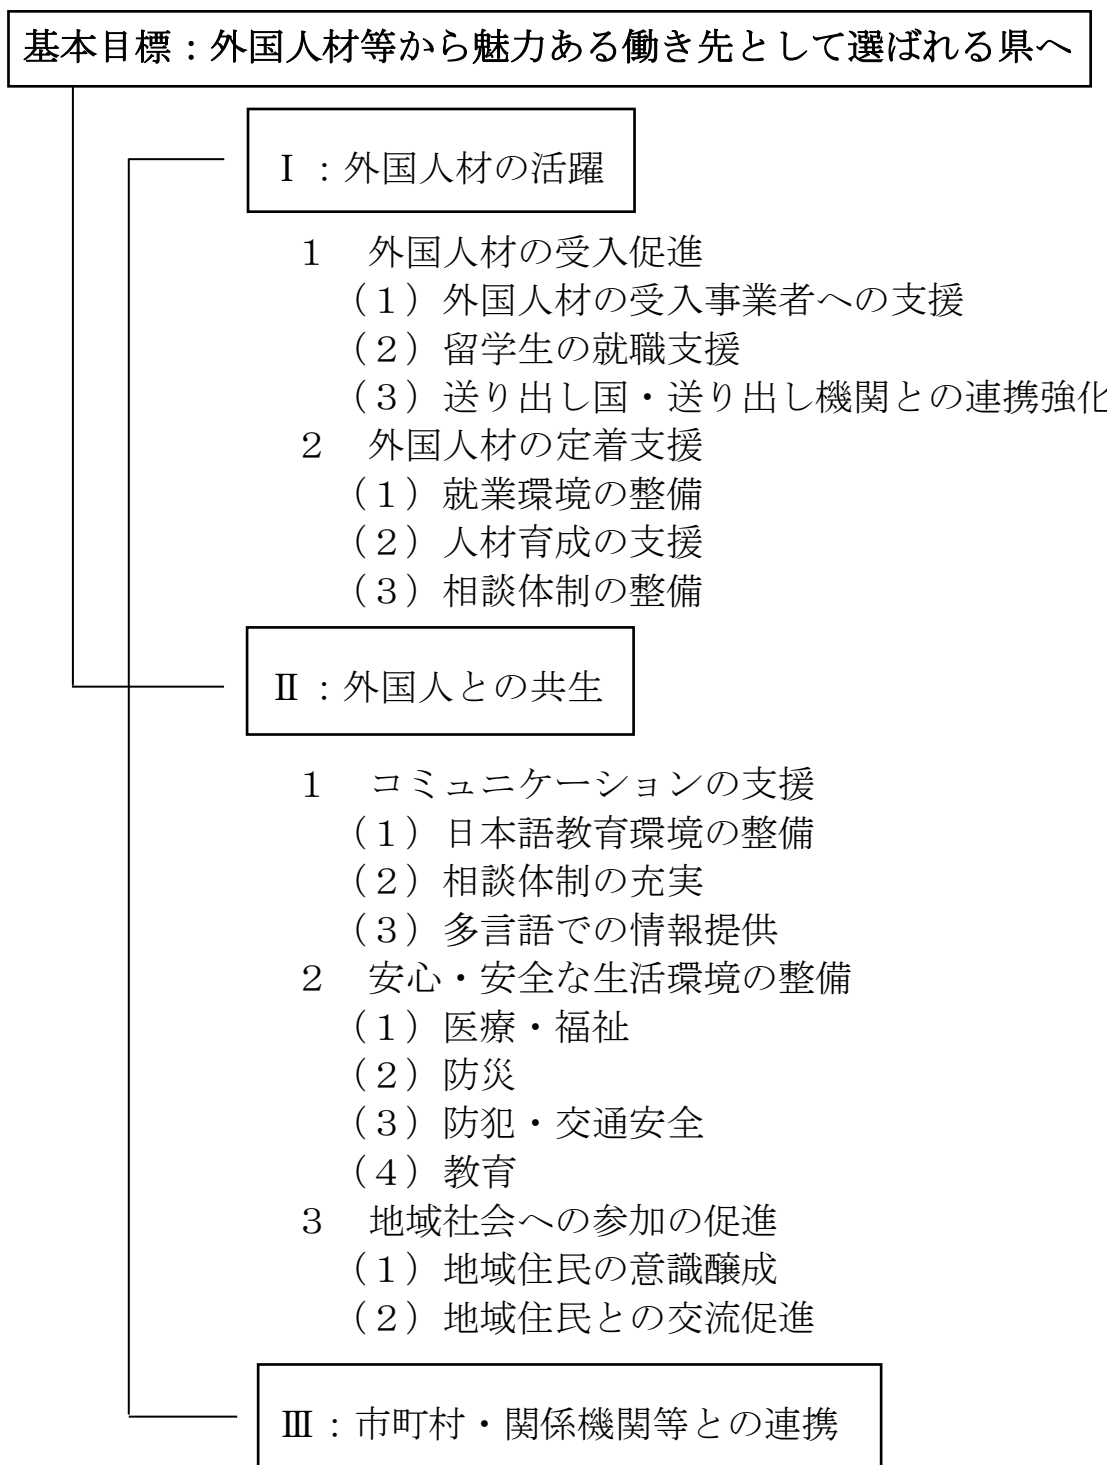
基本目標：外国人材等から魅力ある働き先として選ばれる県へ

Ⅰ：外国人材の活躍

1　外国人材の受入促進
（1）外国人材の受入事業者への支援
（2）留学生の就職支援
（3）送り出し国・送り出し機関との連携強化
2　外国人材の定着支援
（1）就業環境の整備
（2）人材育成の支援
（3）相談体制の整備

Ⅱ：外国人との共生

1　コミュニケーションの支援
（1）日本語教育環境の整備
（2）相談体制の充実
（3）多言語での情報提供
2　安心・安全な生活環境の整備
（1）医療・福祉
（2）防災
（3）防犯・交通安全
（4）教育
3　地域社会への参加の促進
（1）地域住民の意識醸成
（2）地域住民との交流促進

Ⅲ：市町村・関係機関等との連携